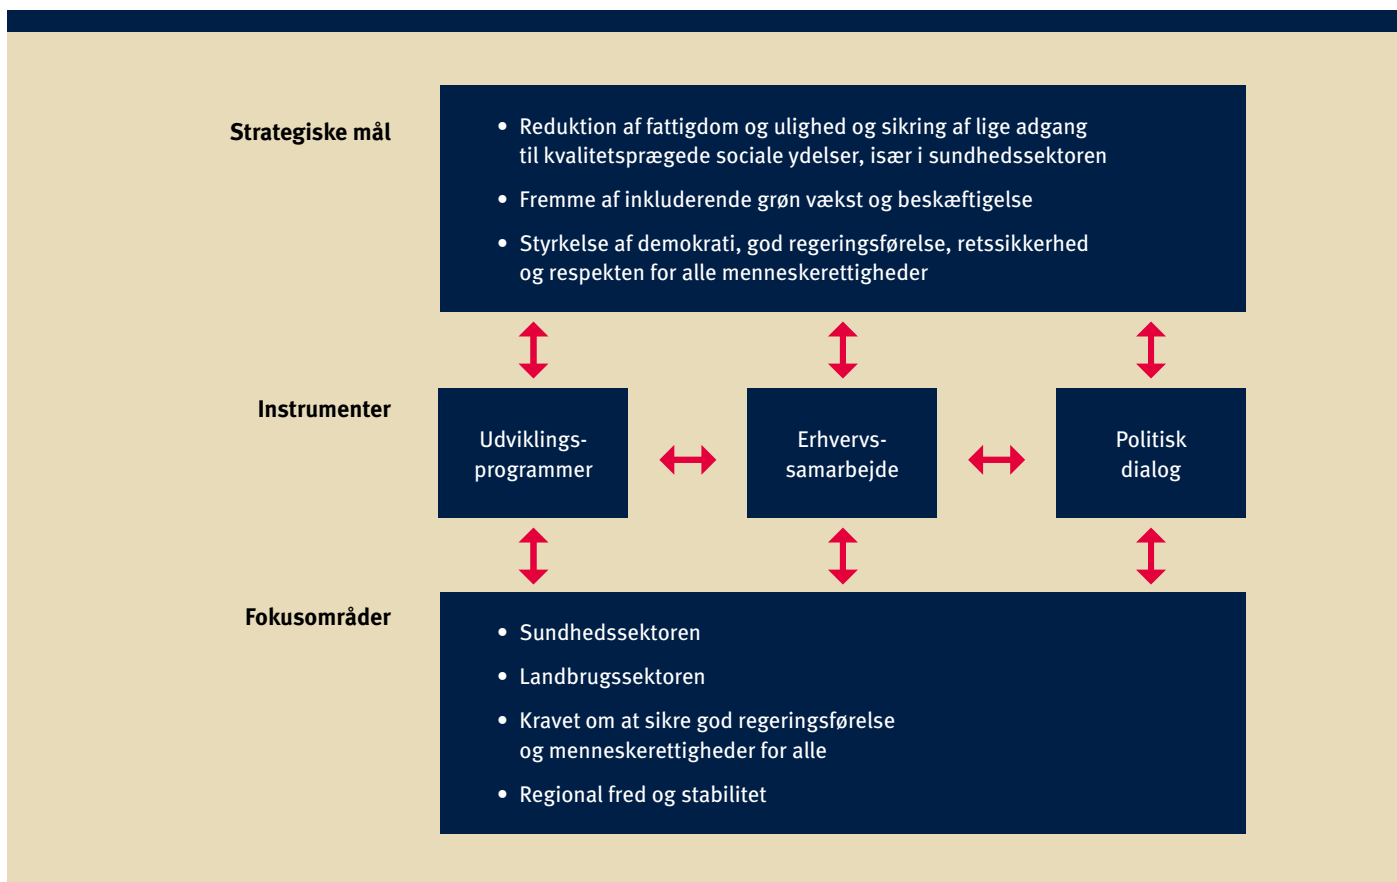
Strategiske mål

• Reduktion af fattigdom og ulighed og sikring af lige adgang til kvalitetsprægede sociale ydelser, især i sundhedssektoren
• Fremme af inkluderende grøn vækst og beskæftigelse
• Styrkelse af demokrati, god regeringsførelse, retssikkerhed og respekten for alle menneskerettigheder

Instrumenter

Udviklingsprogrammer

Erhvervssamarbejde

Politisk dialog

Fokusområder

• Sundhedssektoren
• Landbrugssektoren
• Kravet om at sikre god regeringsførelse og menneskerettigheder for alle
• Regional fred og stabilitet